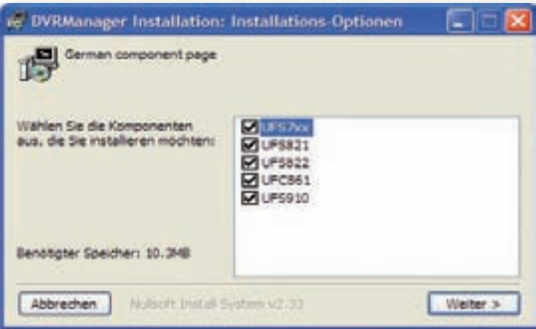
DVRManager Installation: Installations-Optionen

German component page

Wählen Sie die Komponenten aus, die Sie installieren möchten:

UFS7xx
UFS821
UFS822
UFC861
UFS910

Benötigter Speicher: 10.3MB

Abbrechen

Nullsoft Install System v2.33

Weiter >